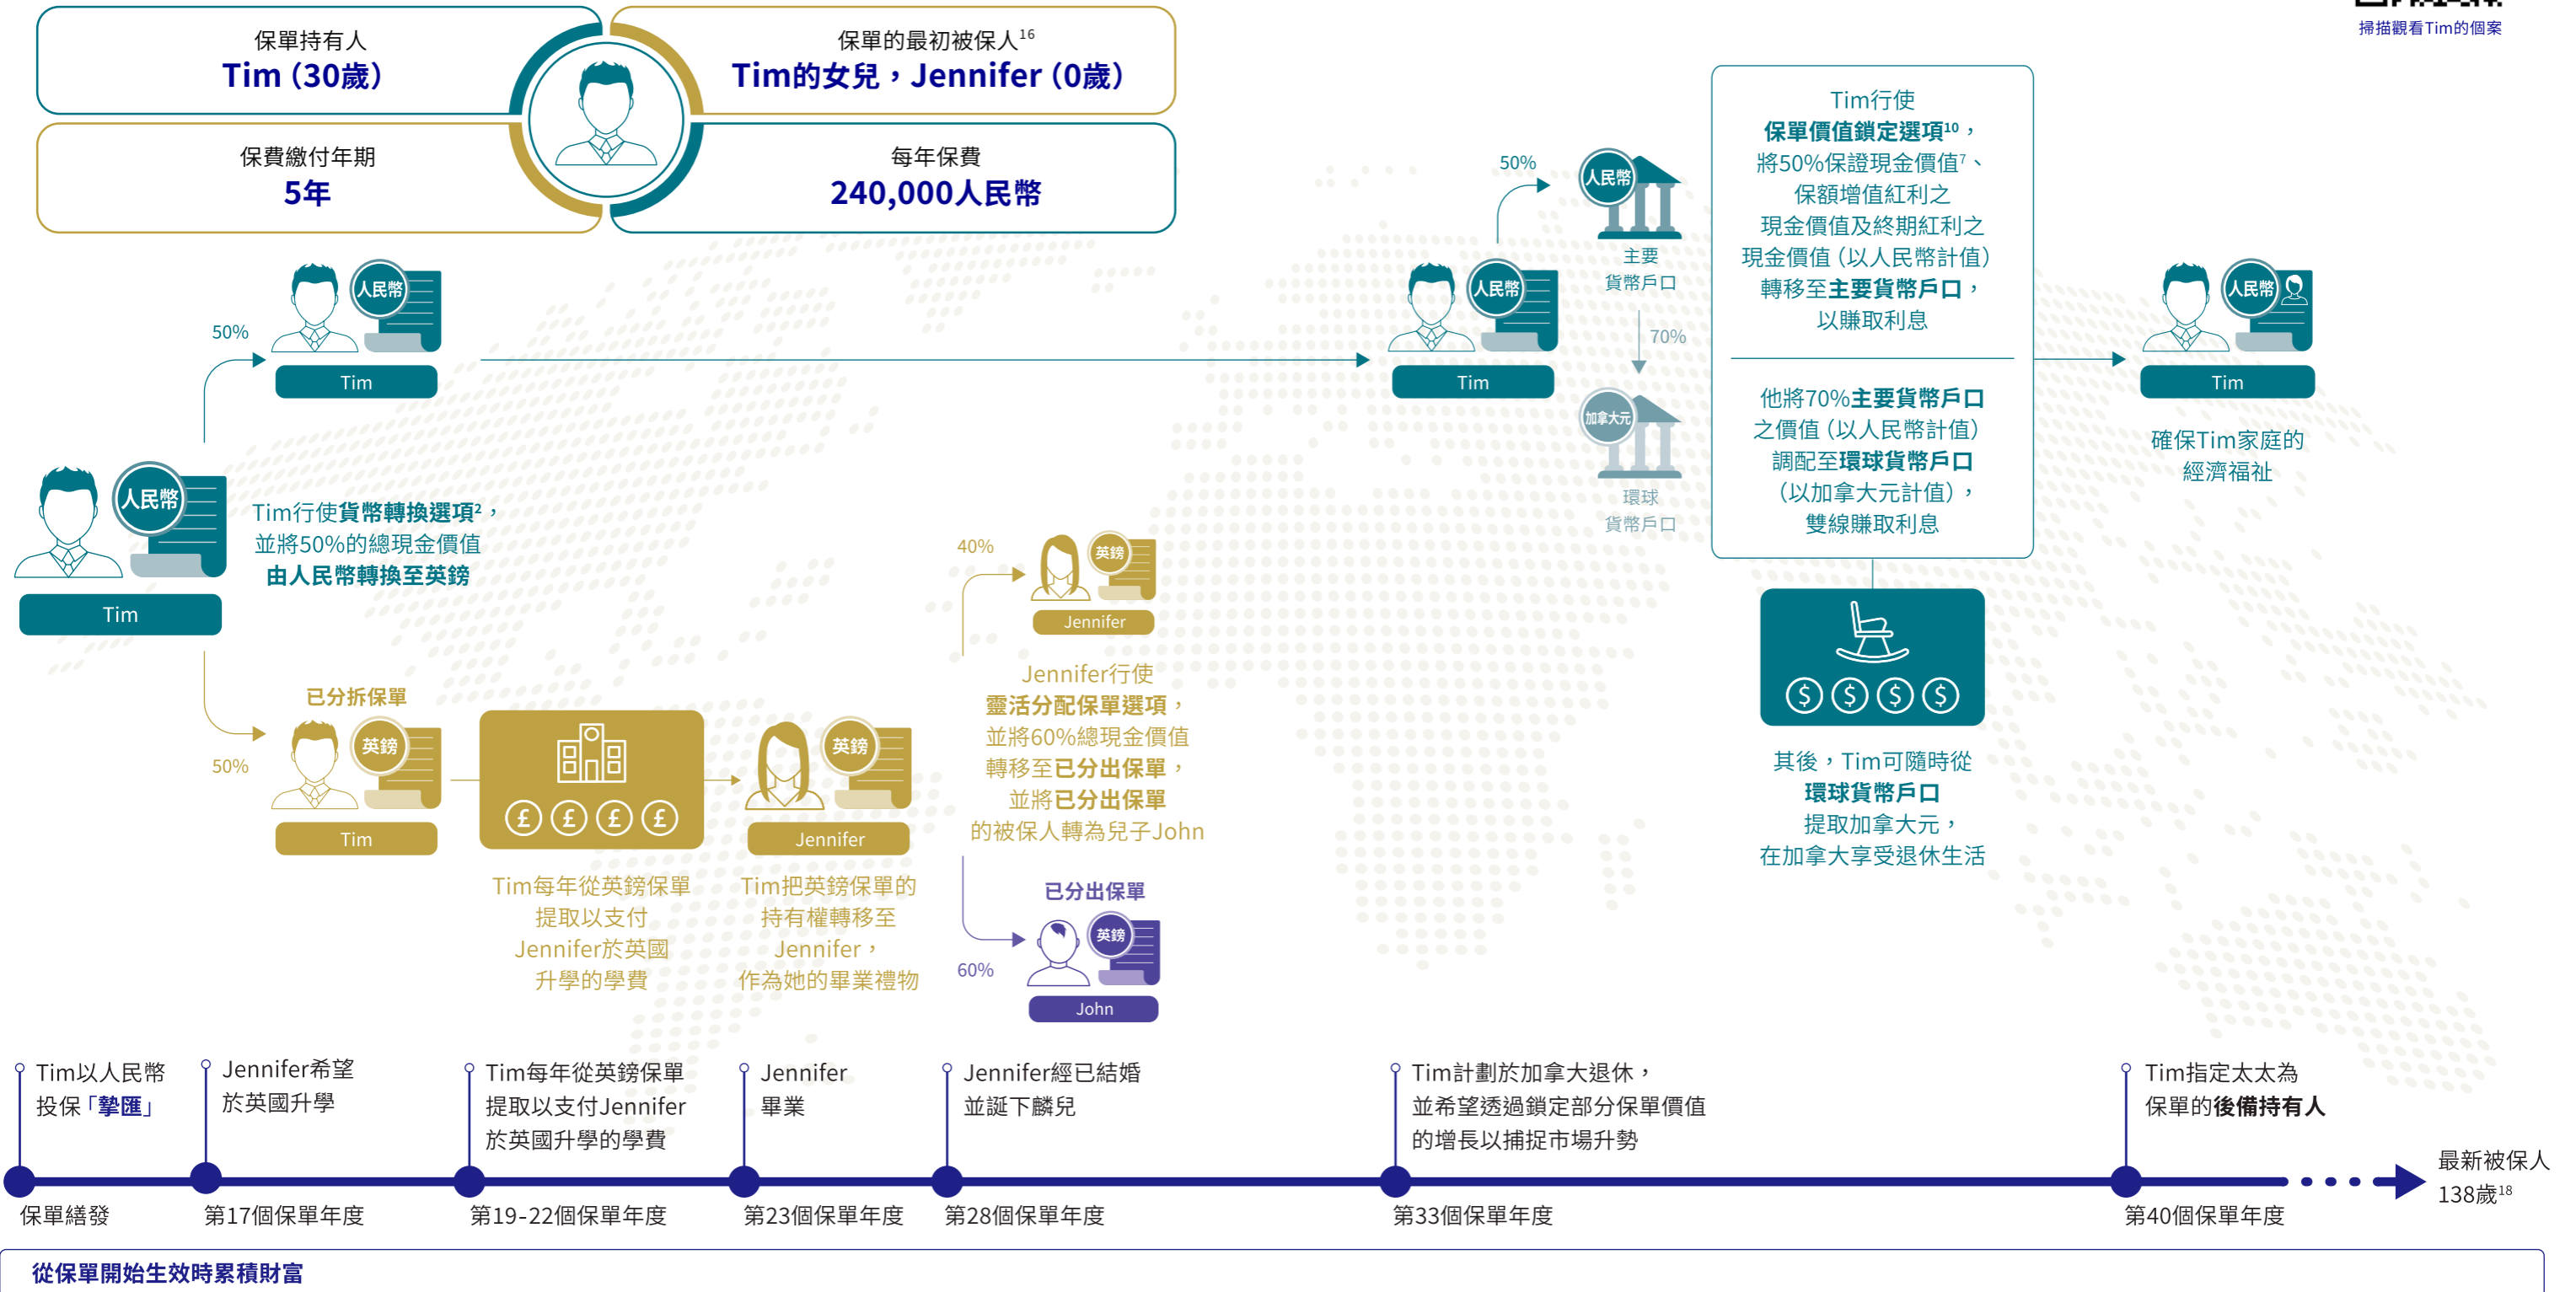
掃描觀看Tim的個案

保單持有人
Tim (30歲)

保單的最初被保人$^{16}$
Tim的女兒，Jennifer (0歲)

保費繳付年期
5年

每年保費
240,000人民幣

50%
人民幣
Tim

人民幣
Tim
Tim行使貨幣轉換選項$^{2}$，並將50%的總現金價值由人民幣轉換至英鎊

50%
人民幣
主要貨幣戶口
人民幣
Tim
70%
加拿大元
環球貨幣戶口

Tim行使保單價值鎖定選項$^{10}$，將50%保證現金價值$^{7}$、保額增值紅利之現金價值及終期紅利之現金價值 (以人民幣計值) 轉移至主要貨幣戶口，以賺取利息

他將70%主要貨幣戶口之價值 (以人民幣計值) 調配至環球貨幣戶口 (以加拿大元計值)，雙線賺取利息

人民幣
Tim
確保Tim家庭的經濟福祉

已分拆保單
50%
英鎊
Tim
Tim每年從英鎊保單提取以支付Jennifer於英國升學的學費

英鎊
Jennifer
Tim把英鎊保單的持有權轉移至Jennifer，作為她的畢業禮物

40%
英鎊
Jennifer
Jennifer行使靈活分配保單選項，並將60%總現金價值轉移至已分出保單，並將已分出保單的被保人轉為兒子John

已分出保單
60%
英鎊
John

其後，Tim可隨時從環球貨幣戶口提取加拿大元，在加拿大享受退休生活

Tim以人民幣投保「摯匯」
Jennifer希望於英國升學
Tim每年從英鎊保單提取以支付Jennifer於英國升學的學費
Jennifer畢業
Jennifer經已結婚並誕下麟兒
Tim計劃於加拿大退休，並希望透過鎖定部分保單價值的增長以捕捉市場升勢
Tim指定太太為保單的後備持有人

保單繕發
第17個保單年度
第19-22個保單年度
第23個保單年度
第28個保單年度
第33個保單年度
第40個保單年度
最新被保人138歲$^{18}$

從保單開始生效時累積財富